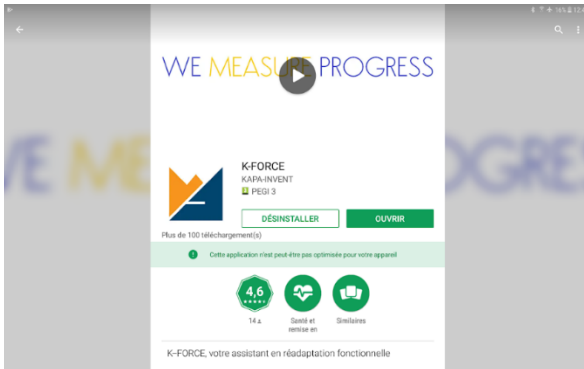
16% 12:

WE MEASU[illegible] PROGRESS

K-FORCE
KAPA-INVENT
PEGI 3

DÉSINSTALLER
OUVRIR

Plus de 100 téléchargement(s)

Cette application n'est peut-être pas optimisée pour votre appareil

4,6
★★★★★
14

Santé et remise en

Similaires

K-FORCE, votre assistant en réadaptation fonctionnelle